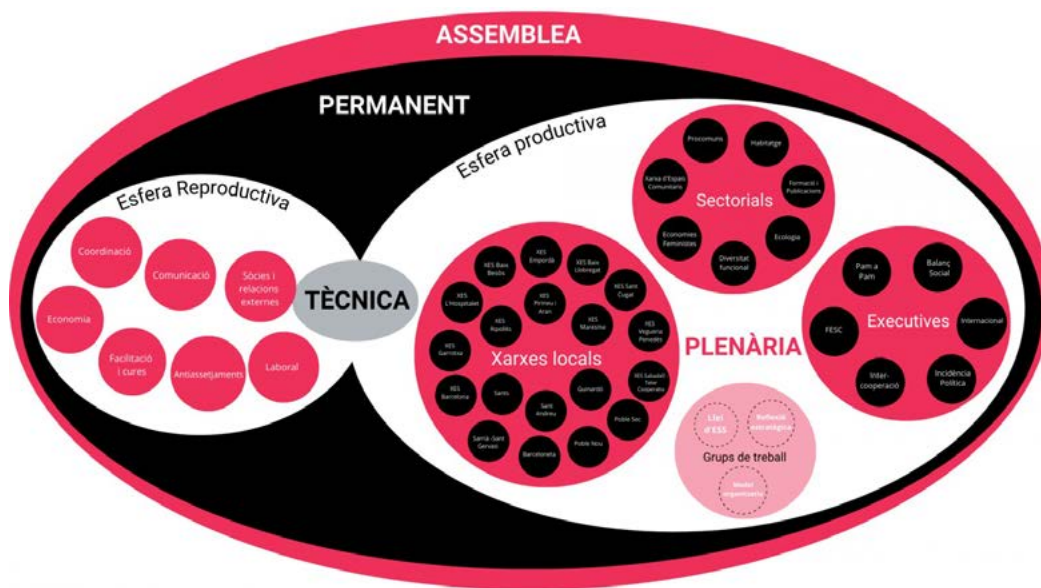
ASSEMBLEA

PERMANENT

Esfera Reproductiva

Coordinació

Comunicació

Sòcies i relacions externes

Economia

Facilitació i cures

Antiassetjaments

Laboral

TÈCNICA

Esfera productiva

Sectorials

Procomuns

Habitatge

Xarxa d'Espais Comunitaris

Formació i Publicacions

Economies Feministes

Ecologia

Diversitat funcional

Xarxes locals

XES Baix Besòs

XES Empordà

XES Baix Llobregat

XES L'Hospitalet

XES Pirineu i Aran

XES Sant Cugat

XES Ripollès

XES Maresme

XES Vegueria Penedès

XES Garrotxa

XES Barcelona

Sants

Guinardó

XES Sabadell Teixit Cooperatiu

Sant Andreu

Poble Sec

Sarrià-Sant Gervasi

Barceloneta

Poble Nou

PLENÀRIA

Executives

Pam a Pam

Balanç Social

FESC

Internacional

Inter-cooperació

Incidència Política

Llei d'ESS

Reflexió estratègica

Grups de treball

Model organitzatiu